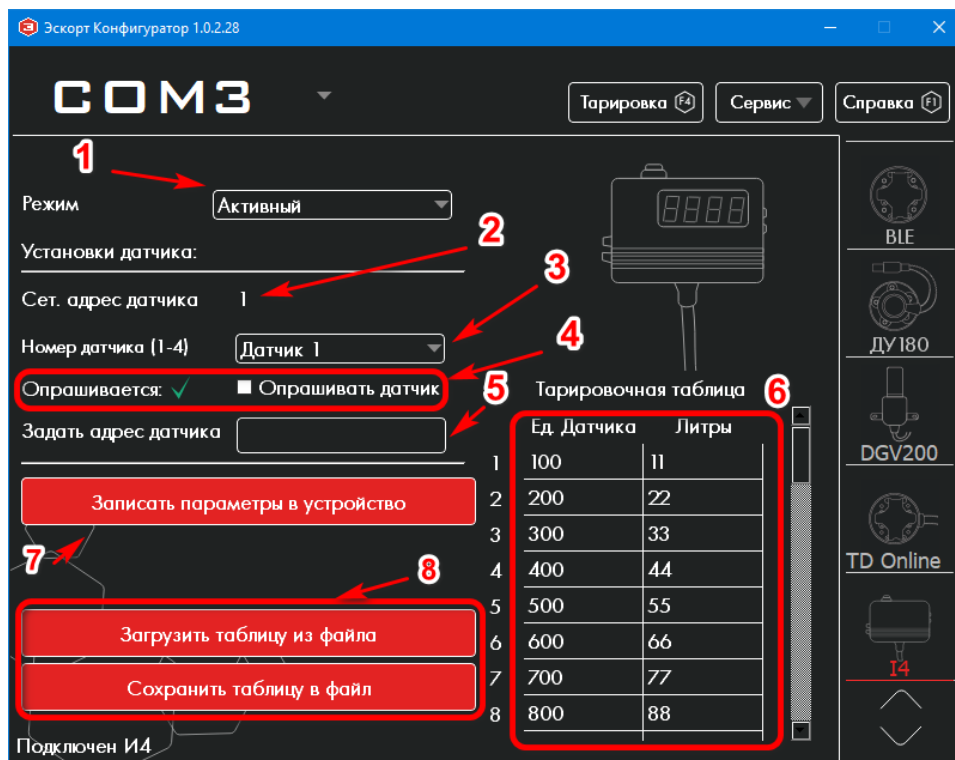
Эскорт Конфигуратор 1.0.2.28

COM3

Тарировка F4
Сервис
Справка F1

1
Режим
Активный

Установки датчика:
2
Сет. адрес датчика 1
3
Номер датчика (1-4)
Датчик 1
4
Опрашивается: ✓
Опрашивать датчик
5
Задать адрес датчика

Записать параметры в устройство
7
8
Загрузить таблицу из файла
Сохранить таблицу в файл

Подключен И4

Тарировочная таблица
6

| | Ед. Датчика | Литры |
|---|---|---|
| 1 | 100 | 11 |
| 2 | 200 | 22 |
| 3 | 300 | 33 |
| 4 | 400 | 44 |
| 5 | 500 | 55 |
| 6 | 600 | 66 |
| 7 | 700 | 77 |
| 8 | 800 | 88 |

BLE
ДУ180
DGV200
TD Online
I4